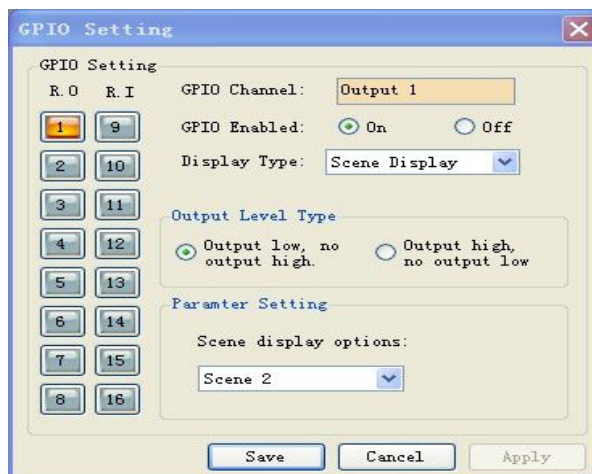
GPIO Setting

GPIO Setting

R.O R.I

1 9
2 10
3 11
4 12
5 13
6 14
7 15
8 16

GPIO Channel: Output 1

GPIO Enabled: On Off

Display Type: Scene Display

Output Level Type

Output low, no output high.

Output high, no output low

Paramter Setting

Scene display options:

Scene 2

Save Cancel Apply